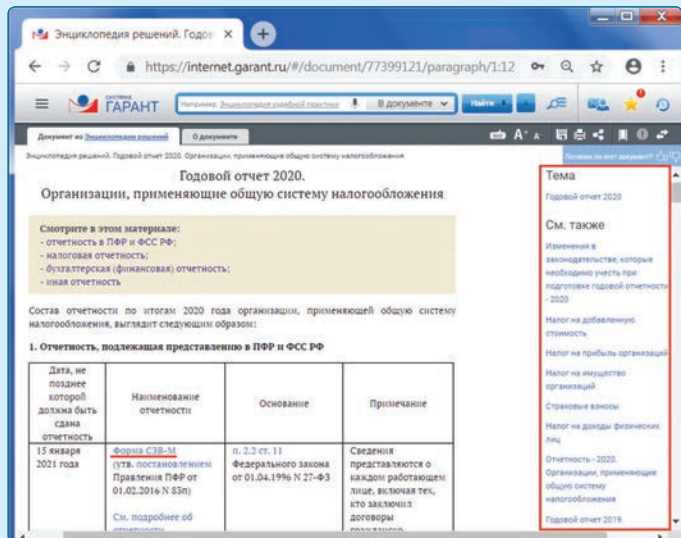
Энциклопедия решений. Годов ×

https://internet.garant.ru/#/document/77399121/paragraph/1:12

ГАРАНТ

Например: Энциклопедия судебной практики

В документе

Найти

Документ из Энциклопедии решений

О документе

Энциклопедия решений. Годовой отчет 2020. Организации, применяющие общую систему налогообложения

Годовой отчет 2020.
Организации, применяющие общую систему налогообложения

Смотрите в этом материале:
- отчетность в ПФР и ФСС РФ;
- налоговая отчетность;
- бухгалтерская (финансовая) отчетность;
- иная отчетность

Состав отчетности по итогам 2020 года организации, применяющей общую систему налогообложения, выглядит следующим образом:

1. Отчетность, подлежащая представлению в ПФР и ФСС РФ

| Дата, не позднее которой должна быть сдана отчетность | Наименование отчетности | Основание | Примечание |
|---|---|---|---|
| 15 января 2021 года | Форма СЗВ-М (утв. постановлением Правления ПФР от 01.02.2016 N 83п) См. подробнее об | п. 2.2 ст. 11 Федерального закона от 01.04.1996 N 27-ФЗ | Сведения представляются о каждом работающем лице, включая тех, кто заключил договоры |

Полезен ли этот документ?

Тема

Годовой отчет 2020

См. также

Изменения в законодательстве, которые необходимо учесть при подготовке годовой отчетности - 2020

Налог на добавленную стоимость

Налог на прибыль организаций

Налог на имущество организаций

Страховые взносы

Налог на доходы физических лиц

Отчетность - 2020. Организации, применяющие общую систему налогообложения

Годовой отчет 2019.